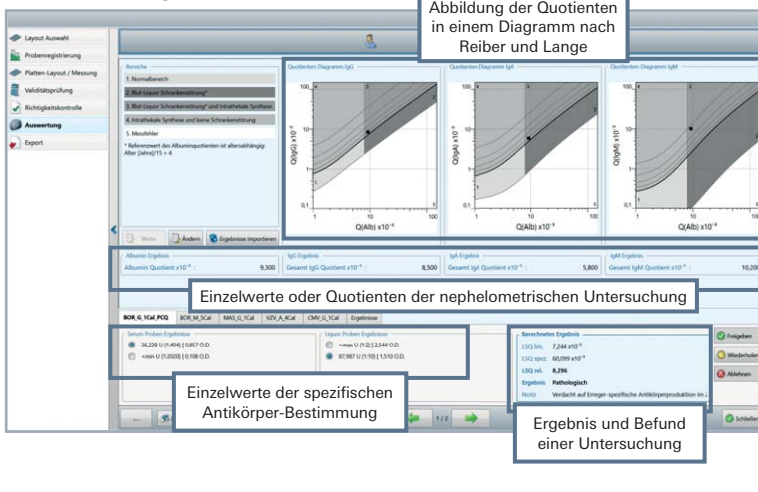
Abbildung der Quotienten in einem Diagramm nach Reiber und Lange

Layout Auswahl
Probenregistrierung
Platten-Layout / Messung
Validitätsprüfung
Richtigkeitskontrolle
Auswertung
Export

Bereiche
1. Normalbereich
2. Blut Liquor Schrankenstörung*
3. Blut Liquor Schrankenstörung* und intrathekale Synthese
4. Intrathekale Synthese und keine Schrankenstörung
5. Messfehler

* Referenzwert des Albuminquotienten ist altersabhängig: Alter [Jahre]/15 + 4

Werte
Ändern
Ergebnisse importieren

Quotienten-Diagramm IgG
Quotienten-Diagramm IgA
Quotienten-Diagramm IgM

100
10
1
0,1
1
10
100
Q(IgG) $x10^{-3}$
Q(IgA) $x10^{-3}$
Q(IgM) $x10^{-3}$
Q(Alb) $x10^{-3}$
Q(Alb) $x10^{-3}$
Q(Alb) $x10^{-3}$

Albumin Ergebnis
Albumin Quotient $x10^{-3}$ : 9,300
IgG Ergebnis
Gesamt IgG Quotient $x10^{-3}$ : 8,500
IgA Ergebnis
Gesamt IgA Quotient $x10^{-3}$ : 5,800
IgM Ergebnis
Gesamt IgM Quotient $x10^{-3}$ : 10,200

Einzelwerte oder Quotienten der nephelometrischen Untersuchung

BOR_G_1Cal_PCQ
BOR_M_5Cal
MAS_G_1Cal
VZV_A_4Cal
CMV_G_1Cal
Ergebnisse

Serum Proben Ergebnisse
36,238 U (1,404) | 0,857 O.D.
<min U (1,2020) | 0,108 O.D.

Liquor Proben Ergebnisse
<max U (1,2) | 2,544 O.D.
87,987 U (1:10) | 1,510 O.D.

Einzelwerte der spezifischen Antikörper-Bestimmung

Berechnetes Ergebnis
LSQ lim. 7,244 $x10^{-3}$
LSQ spez. 60,099 $x10^{-3}$
LSQ rel. 8,296
Ergebnis Pathologisch
Notiz Verdacht auf Erreger-spezifische Antikörperproduktion im Z

Ergebnis und Befund einer Untersuchung

Freigeben
Wiederholen
Ablehnen
1/2
Schließen